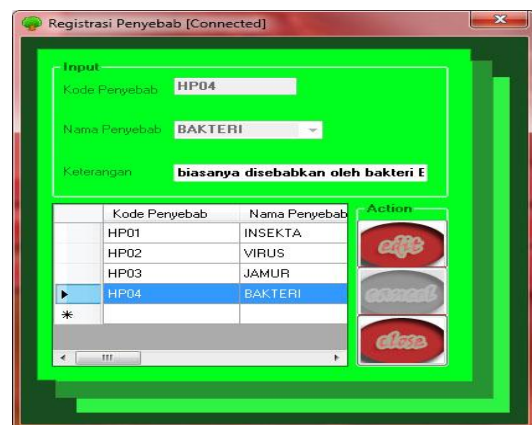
Registrasi Penyebab [Connected]

Input

Kode Penyebab HP04

Nama Penyebab BAKTERI

Keterangan biasanya disebabkan oleh bakteri E

| | Kode Penyebab | Nama Penyebab |
|---|---|---|
| | HP01 | INSEKTA |
| | HP02 | VIRUS |
| | HP03 | JAMUR |
| ▶ | HP04 | BAKTERI |
| * | | |

Action

edit

cancel

close